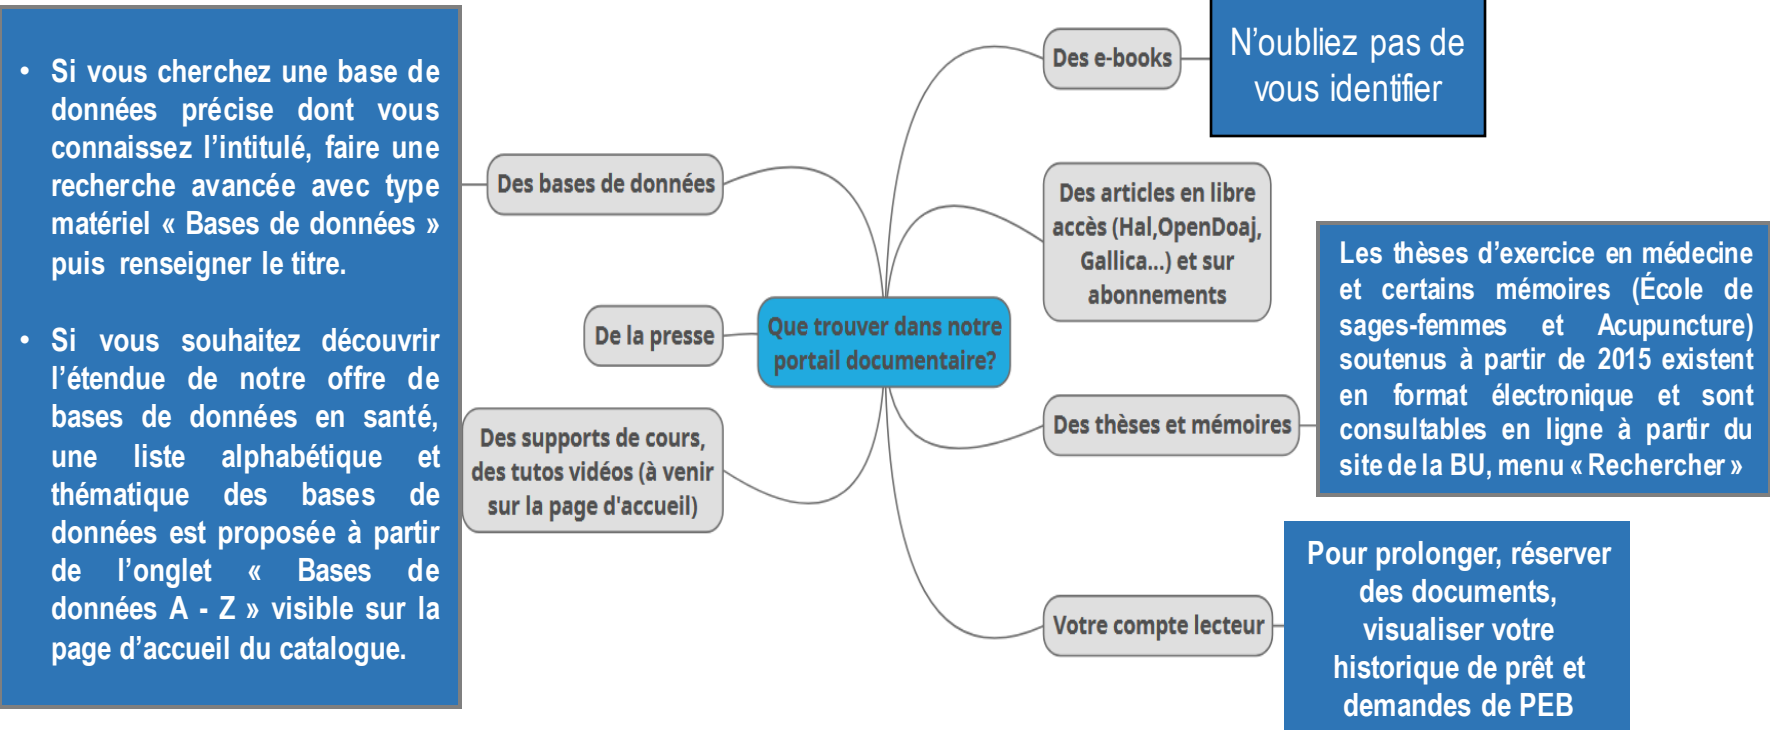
• Si vous cherchez une base de données précise dont vous connaissez l'intitulé, faire une recherche avancée avec type matériel « Bases de données » puis renseigner le titre.

• Si vous souhaitez découvrir l'étendue de notre offre de bases de données en santé, une liste alphabétique et thématique des bases de données est proposée à partir de l'onglet « Bases de données A - Z » visible sur la page d'accueil du catalogue.

Des bases de données

De la presse

Des supports de cours, des tutos vidéos (à venir sur la page d'accueil)

Que trouver dans notre portail documentaire?

Des e-books

N'oubliez pas de vous identifier

Des articles en libre accès (Hal,OpenDoaj, Gallica...) et sur abonnements

Les thèses d'exercice en médecine et certains mémoires (École de sages-femmes et Acupuncture) soutenus à partir de 2015 existent en format électronique et sont consultables en ligne à partir du site de la BU, menu « Rechercher »

Des thèses et mémoires

Votre compte lecteur

Pour prolonger, réserver des documents, visualiser votre historique de prêt et demandes de PEB